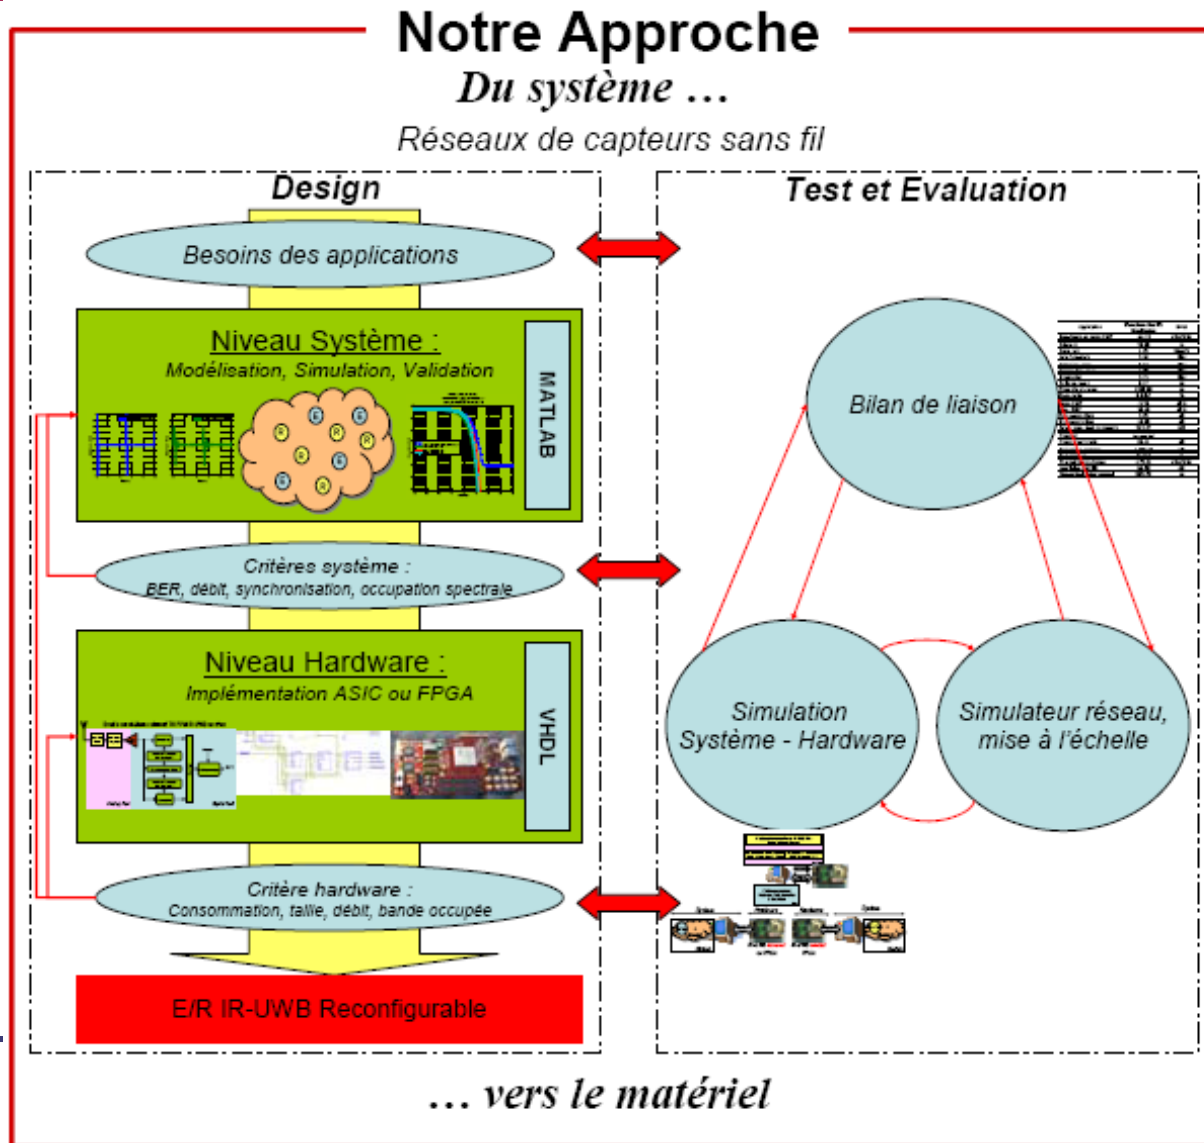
Notre Approche

Du système …

Réseaux de capteurs sans fil

Design

Besoins des applications

Niveau Système :

Modélisation, Simulation, Validation

MATLAB

Critères système :

BER, débit, synchronisation, occupation spectrale

Niveau Hardware :

Implémentation ASIC ou FPGA

VHDL

Critère hardware :

Consommation, taille, débit, bande occupée

E/R IR-UWB Reconfigurable

Test et Evaluation

Bilan de liaison

Simulation Système - Hardware

Simulateur réseau, mise à l'échelle

… vers le matériel